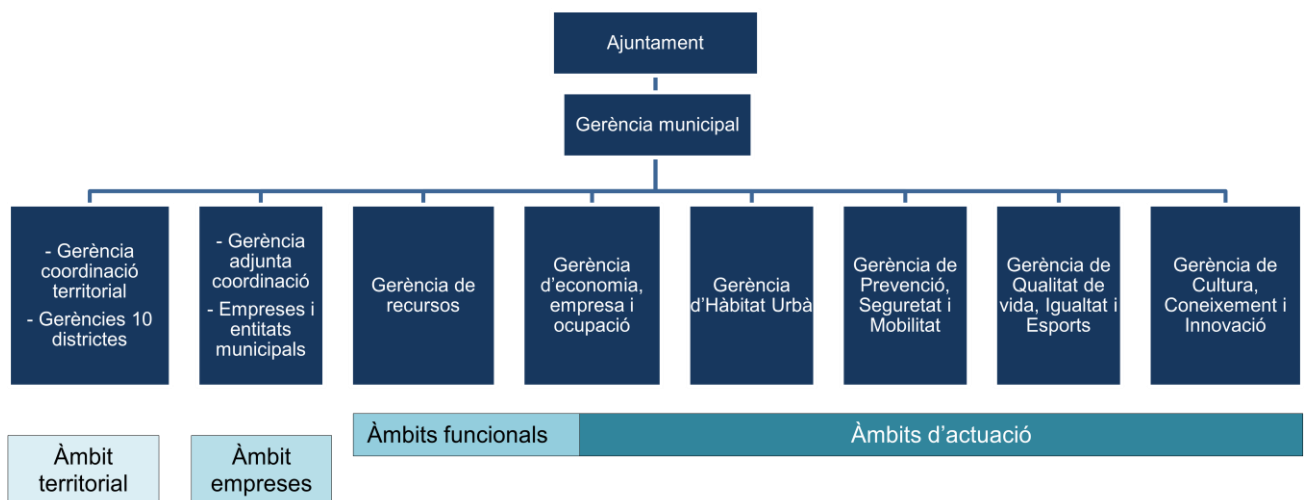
Ajuntament

Gerència municipal

- Gerència coordinació territorial
- Gerències 10 districtes

- Gerència adjunta coordinació
- Empreses i entitats municipals

Gerència de recursos

Gerència d'economia, empresa i ocupació

Gerència d'Hàbitat Urbà

Gerència de Prevenció, Seguretat i Mobilitat

Gerència de Qualitat de vida, Igualtat i Esports

Gerència de Cultura, Coneixement i Innovació

Àmbit territorial

Àmbit empreses

Àmbits funcionals

Àmbits d'actuació